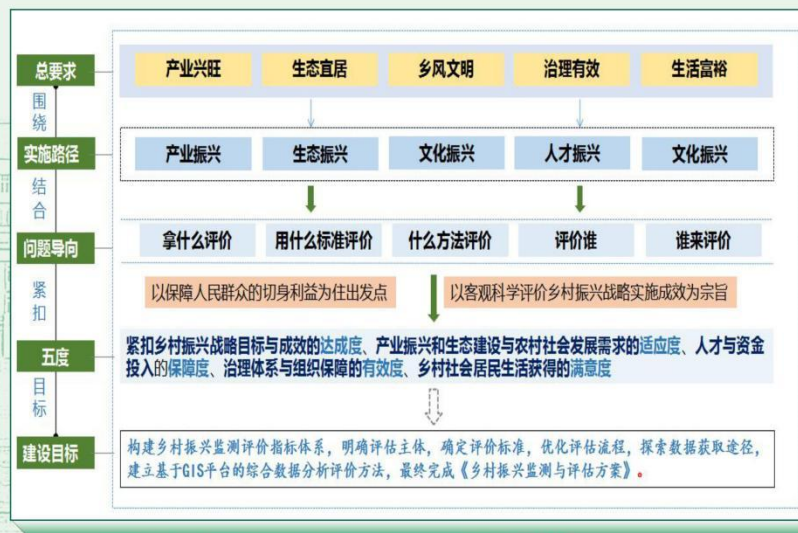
总要求

围绕

实施路径

结合

问题导向

紧扣

五度

目标

建设目标

产业兴旺　生态宜居　乡风文明　治理有效　生活富裕

产业振兴　生态振兴　文化振兴　人才振兴　文化振兴

拿什么评价　用什么标准评价　什么方法评价　评价谁　谁来评价

以保障人民群众的切身利益为住出发点

以客观科学评价乡村振兴战略实施成效为宗旨

紧扣乡村振兴战略目标与成效的达成度、产业振兴和生态建设与农村社会发展需求的适应度、人才与资金投入的保障度、治理体系与组织保障的有效度、乡村社会居民生活获得的满意度

构建乡村振兴监测评价指标体系，明确评估主体，确定评价标准，优化评估流程，探索数据获取途径，建立基于GIS平台的综合数据分析评价方法，最终完成《乡村振兴监测与评估方案》。